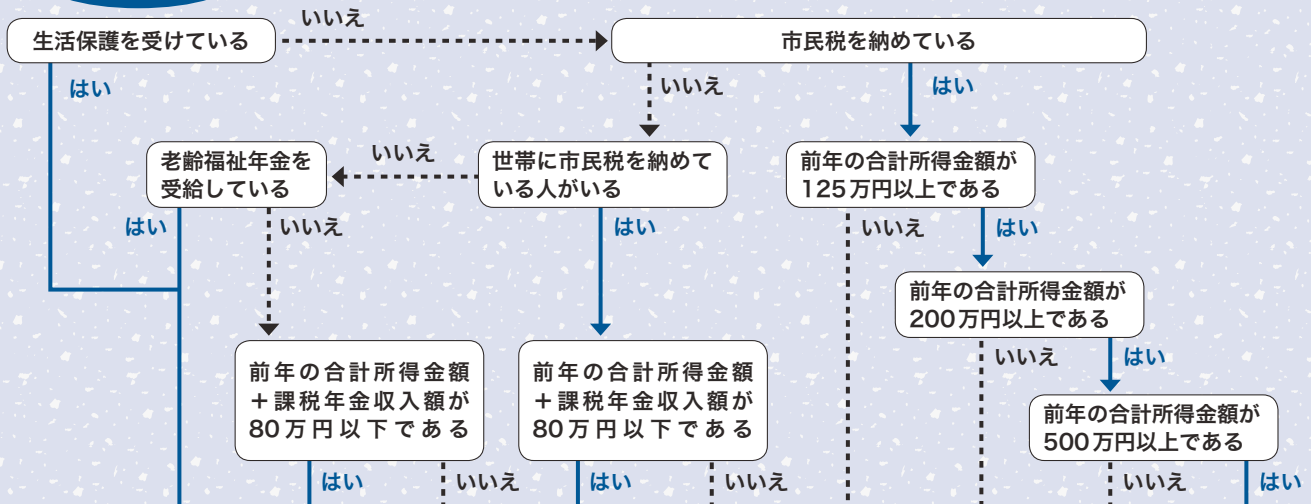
生活保護を受けている

いいえ

市民税を納めている

はい

いいえ

はい

老齢福祉年金を受給している

いいえ

世帯に市民税を納めている人がいる

前年の合計所得金額が125万円以上である

はい

いいえ

はい

いいえ

はい

前年の合計所得金額が200万円以上である

いいえ

はい

前年の合計所得金額＋課税年金収入額が80万円以下である

前年の合計所得金額＋課税年金収入額が80万円以下である

前年の合計所得金額が500万円以上である

はい

いいえ

はい

いいえ

いいえ

はい